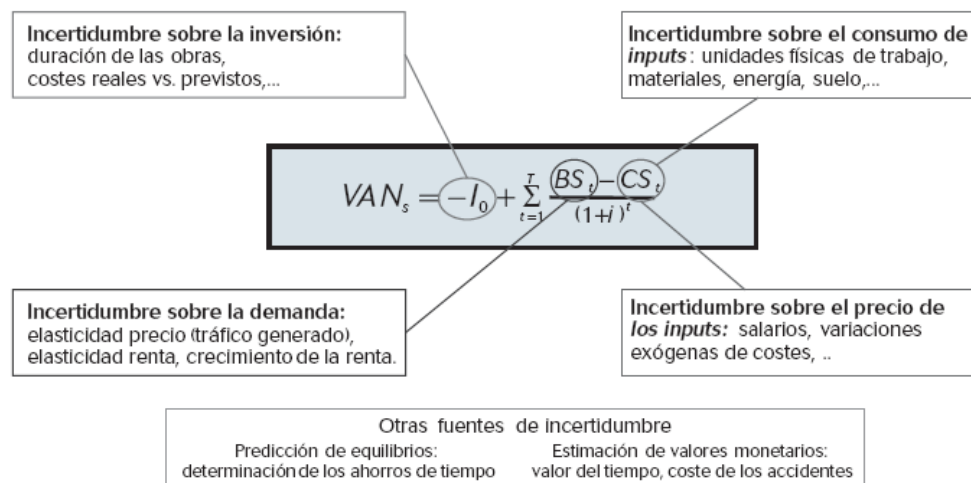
**Incertidumbre sobre la inversión:**
duración de las obras,
costes reales vs. previstos,...

**Incertidumbre sobre el consumo de *inputs*:** unidades físicas de trabajo, materiales, energía, suelo,...

$VAN_s = -I_0 + \sum_{t=1}^{T} \frac{BS_t - CS_t}{(1+i)^t}$

**Incertidumbre sobre la demanda:**
elasticidad precio (tráfico generado), elasticidad renta, crecimiento de la renta.

**Incertidumbre sobre el precio de *los inputs*:** salarios, variaciones exógenas de costes, ..

Otras fuentes de incertidumbre

Predicción de equilibrios:
determinación de los ahorros de tiempo

Estimación de valores monetarios:
valor del tiempo, coste de los accidentes